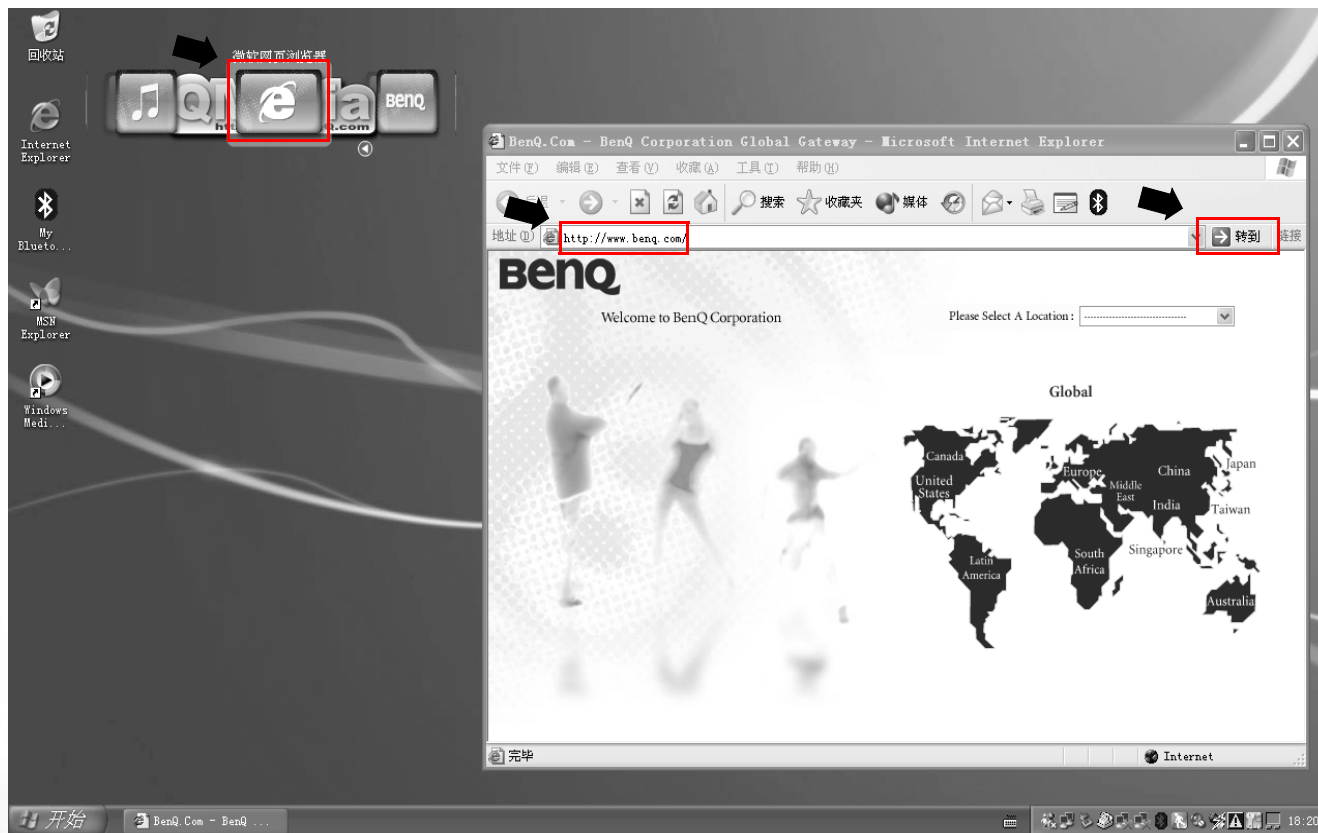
回收站

Internet Explorer

My Blueto...

MSN Explorer

Windows Medi...

微软网页浏览器

BenQ

BenQ.Com - BenQ Corporation Global Gateway - Microsoft Internet Explorer

文件(F) 编辑(E) 查看(V) 收藏(A) 工具(T) 帮助(H)

后退 搜索 收藏夹 媒体

地址(D) http://www.benq.com/

转到 链接

BenQ

Welcome to BenQ Corporation

Please Select A Location : ------------------------------

Global

Canada
United States
Latin America
Europe
Middle East
South Africa
China
India
Japan
Taiwan
Singapore
Australia

完毕

Internet

开始

BenQ.Com - BenQ ...

18:20